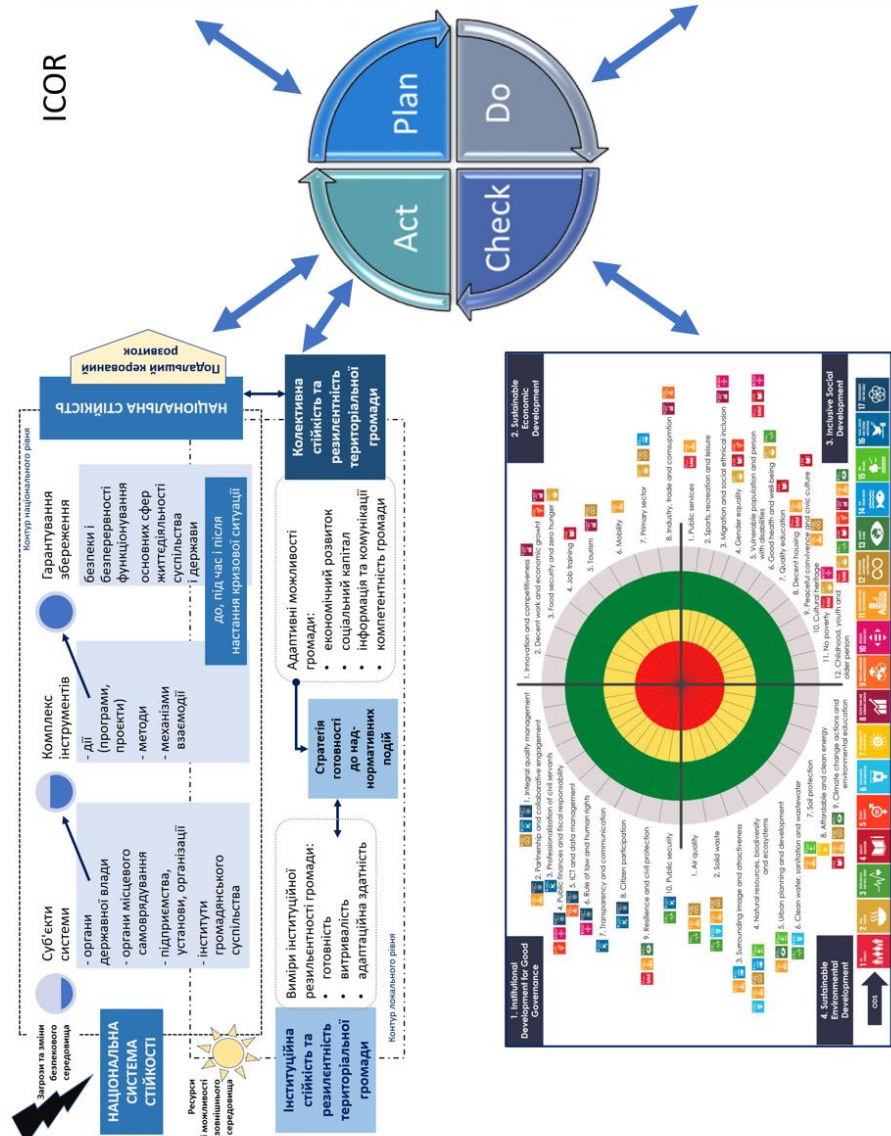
ICOR

Plan
Do
Act
Check

Загрози та зміни безпекового середовища

НАЦІОНАЛЬНА СИСТЕМА СТІЙКОСТІ

Суб'єкти системи
- органи державної влади
- органи місцевого самоврядування
- підприємства, установи, організації
- інститути громадянського суспільства

Комплекс інструментів
- дії (програми, проєкти)
- методи
- механізми взаємодії

Гарантування збереження
безпеки і безперервності функціонування основних сфер життєдіяльності суспільства і держави

до, під час і після настання кризової ситуації

Контур національного рівня

НАЦІОНАЛЬНА СТІЙКІСТЬ

Подальший керований розвиток

Ресурси і можливості зовнішнього середовища

Інституційна стійкість та резилентність територіальної громади

Виміри інституційної резилентності громади:
• готовність
• витривалість
• адаптаційна здатність

Стратегія готовності до надзвичайних подій

Адаптивні можливості громади:
• економічний розвиток
• соціальний капітал
• інформація та комунікації
• компетентність громади

Колективна стійкість та резилентність територіальної громади

Контур локального рівня

1. Institutional Development for Good Governance
2. Sustainable Economic Development
3. Inclusive Social Development
4. Sustainable Environmental Development

1. Integral quality management
2. Partnership and collaborative engagement
3. Professionalization of civil servants
4. Public finances and fiscal responsibility
5. ICT and data management
6. Rule of law and human rights
7. Transparency and communication
8. Citizen participation
9. Resilience and civil protection
10. Public security

1. Innovation and competitiveness
2. Decent work and economic growth
3. Food security and zero hunger
4. Job training
5. Tourism
6. Mobility
7. Primary sector
8. Industry, trade and consumption

1. Public services
2. Sports, recreation and leisure
3. Migration and social ethnical inclusion
4. Gender equality
5. Vulnerable population and person with disabilities
6. Good health and well-being
7. Quality education
8. Decent housing
9. Peaceful convivence and civic culture
10. Cultural heritage
11. No poverty
12. Childhood, youth and older person

1. Air quality
2. Solid waste
3. Surrounding image and attractiveness
4. Natural resources, biodiversity and ecosystems
5. Urban planning and development
6. Clean water, sanitation and wastewater
7. Soil protection
8. Affordable and clean energy
9. Climate change actions and environmental education

ODS